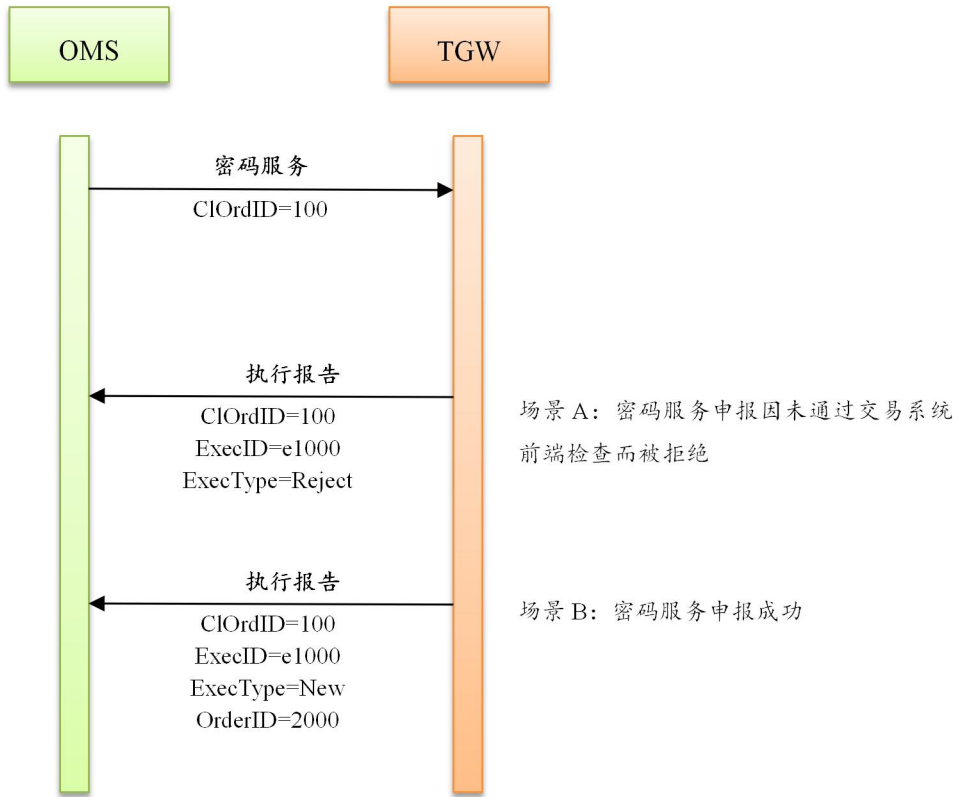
OMS

TGW

密码服务

ClOrdID=100

执行报告

ClOrdID=100
ExecID=e1000
ExecType=Reject

场景 A：密码服务申报因未通过交易系统前端检查而被拒绝

执行报告

ClOrdID=100
ExecID=e1000
ExecType=New
OrderID=2000

场景 B：密码服务申报成功